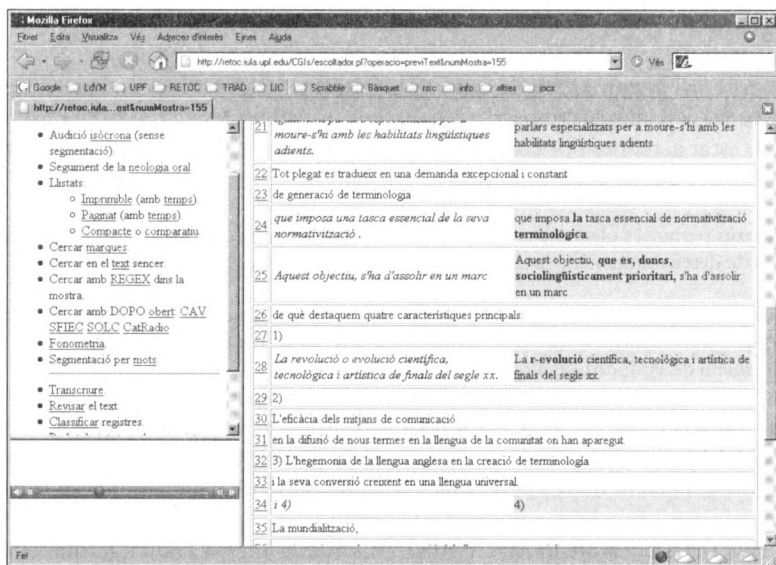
Mozilla Firefox

Fitxer Edita Visualitza Vés Adreces d'interès Eines Ajuda

http://retoc.iula.upf.edu/CGIs/escoltador.pl?operacio=previTextt&numMostra=155

Vés

Google LdYM UPF RETOC TRAD LIC Scrabble Bàsquet mic info altres jocs

http://retoc.iula....ext&numMostra=155

• Audició isòcrona (sense segmentació).
• Seguiment de la neologia oral
• Llistats:
  ○ Imprimible (amb temps).
  ○ Paginat (amb temps).
  ○ Compacte o comparatiu.
• Cercar marques.
• Cercar en el text sencer.
• Cercar amb REGEX dins la mostra.
• Cercar amb DOPO obert: CAV SFIEC SOLC CatRadio
• Fonometria.
• Segmentació per mots.

• Transcriure.
• Revisar el text.
• Classificar registres.

| | | |
|---|---|---|
| 21 | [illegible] moure-s'hi amb les habilitats lingüístiques adients. | parlars especialitzats per a moure-s'hi amb les habilitats lingüístiques adients. |
| 22 | Tot plegat es tradueix en una demanda excepcional i constant | |
| 23 | de generació de terminologia | |
| 24 | que imposa una tasca essencial de la seva normativització . | que imposa **la** tasca essencial de normativització **terminològica**. |
| 25 | Aquest objectiu, s'ha d'assolir en un marc | Aquest objectiu, **que és, doncs, sociolingüísticament prioritari,** s'ha d'assolir en un marc |
| 26 | de què destaquem quatre característiques principals: | |
| 27 | 1) | |
| 28 | La revolució o evolució científica, tecnològica i artística de finals del segle xx. | La **r-evolució** científica, tecnològica i artística de finals del segle xx. |
| 29 | 2) | |
| 30 | L'eficàcia dels mitjans de comunicació | |
| 31 | en la difusió de nous termes en la llengua de la comunitat on han aparegut. | |
| 32 | 3) L'hegemonia de la llengua anglesa en la creació de terminologia | |
| 33 | i la seva conversió creixent en una llengua universal. | |
| 34 | i 4) | 4) |
| 35 | La mundialització, | |

Fet